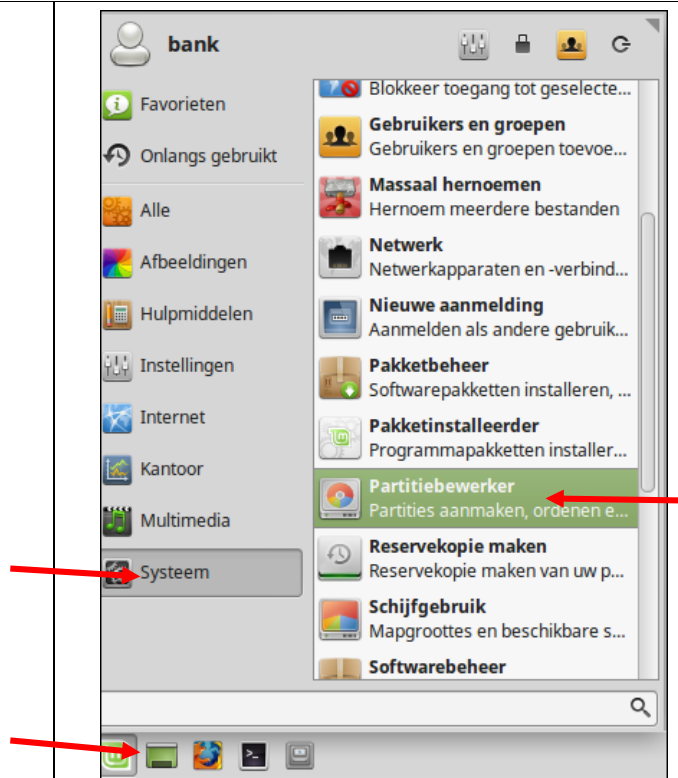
bank

Favorieten
Onlangs gebruikt
Alle
Afbeeldingen
Hulpmiddelen
Instellingen
Internet
Kantoor
Multimedia
Systeem

Blokkeer toegang tot geselecte...
Gebruikers en groepen
Gebruikers en groepen toevoe...
Massaal hernoemen
Hernoem meerdere bestanden
Netwerk
Netwerkapparaten en -verbind...
Nieuwe aanmelding
Aanmelden als andere gebruik...
Pakketbeheer
Softwarepakketten installeren, ...
Pakketinstalleerder
Programmapakketten installer...
Partitiebewerker
Partities aanmaken, ordenen e...
Reservekopie maken
Reservekopie maken van uw p...
Schijfgebruik
Mapgroottes en beschikbare s...
Softwarebeheer